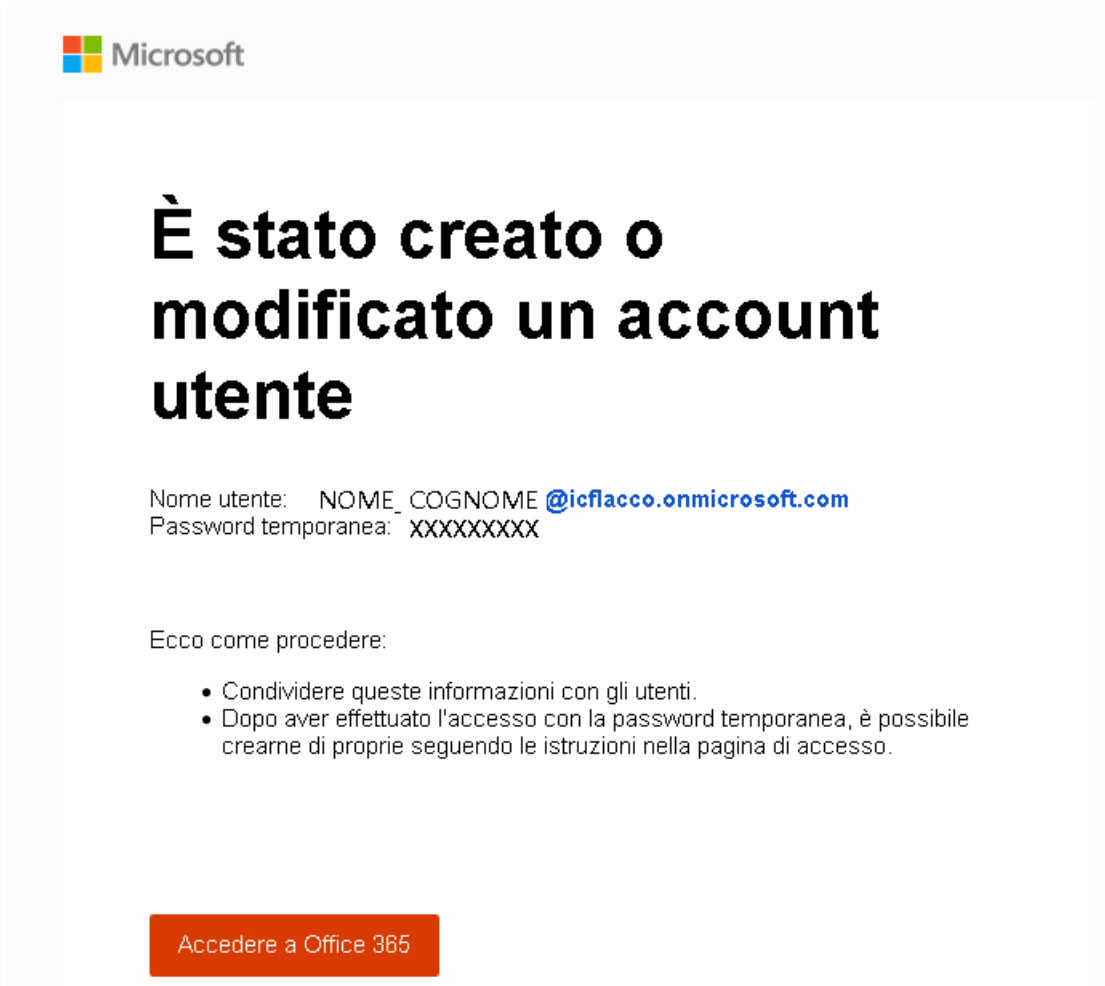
Microsoft

È stato creato o modificato un account utente

Nome utente: NOME_ COGNOME @icflacco.onmicrosoft.com
Password temporanea: XXXXXXXXX

Ecco come procedere:

• Condividere queste informazioni con gli utenti.
• Dopo aver effettuato l'accesso con la password temporanea, è possibile crearne di proprie seguendo le istruzioni nella pagina di accesso.

Accedere a Office 365